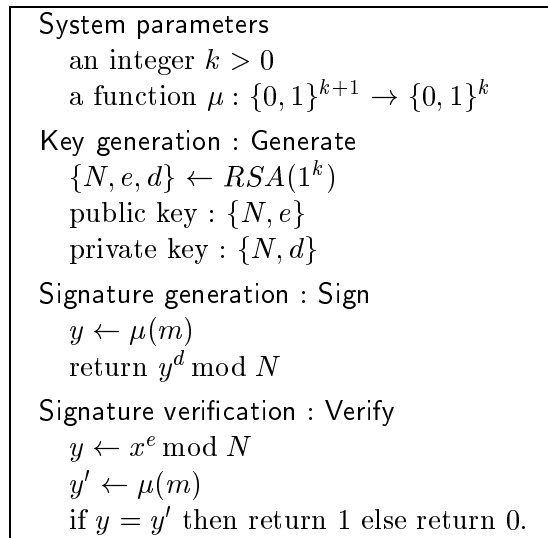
System parameters

an integer $k > 0$

a function $\mu : \{0,1\}^{k+1} \rightarrow \{0,1\}^k$

Key generation : Generate

$\{N, e, d\} \leftarrow RSA(1^k)$

public key : $\{N, e\}$

private key : $\{N, d\}$

Signature generation : Sign

$y \leftarrow \mu(m)$

return $y^d \bmod N$

Signature verification : Verify

$y \leftarrow x^e \bmod N$

$y' \leftarrow \mu(m)$

if $y = y'$ then return 1 else return 0.